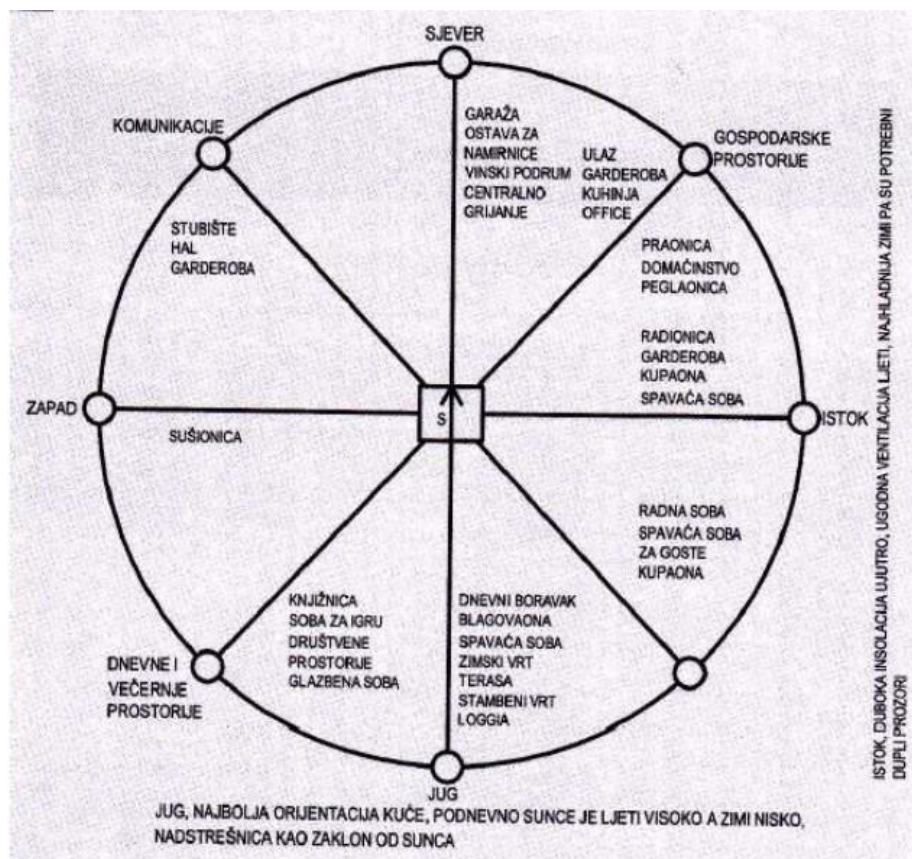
SJEVER

KOMUNIKACIJE

GARAŽA
OSTAVA ZA
NAMIRNICE
VINSKI PODRUM
CENTRALNO
GRIJANJE

ULAZ
GARDEROBA
KUHINJA
OFFICE

GOSPODARSKE
PROSTORIJE

STUBIŠTE
HAL
GARDEROBA

PRAONICA
DOMAĆINSTVO
PEGLAONICA

RADIONICA
GARDEROBA
KUPAONA
SPAVAĆA SOBA

ZAPAD

S

ISTOK

SUŠIONICA

RADNA SOBA
SPAVAĆA SOBA
ZA GOSTE
KUPAONA

KNJIŽNICA
SOBA ZA IGRU
DRUŠTVENE
PROSTORIJE
GLAZBENA SOBA

DNEVNI BORAVAK
BLAGOVAONA
SPAVAĆA SOBA
ZIMSKI VRT
TERASA
STAMBENI VRT
LOGGIA

DNEVNE I
VEČERNJE
PROSTORIJE

JUG

JUG, NAJBOLJA ORIJENTACIJA KUĆE, PODNEVNO SUNCE JE LJETI VISOKO A ZIMI NISKO, NADSTREŠNICA KAO ZAKLON OD SUNCA

ISTOK, DUBOKA INSOLACIJA UJUTRO, UGODNA VENTILACIJA LJETI, NAJHLADNIJA ZIMI PA SU POTREBNI DUPLI PROZORI